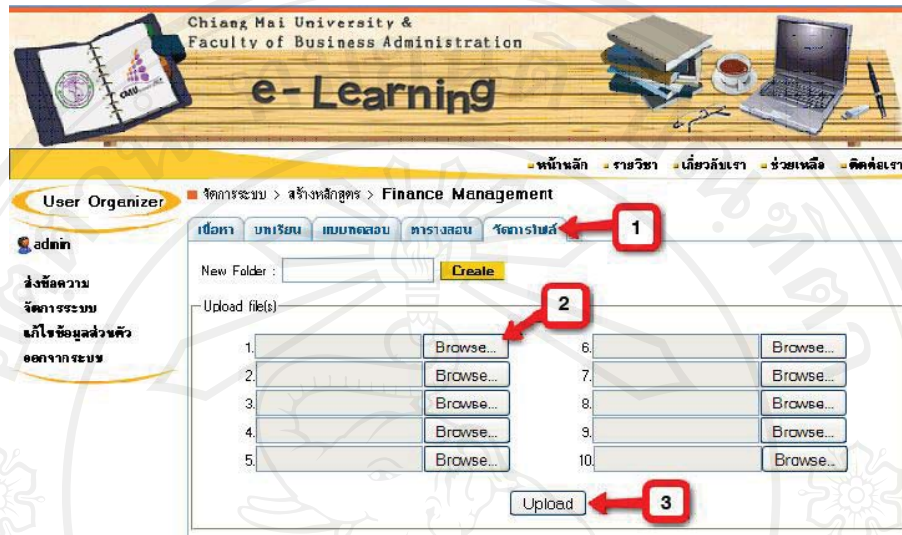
Chiang Mai University &
Faculty of Business Administration

e-Learning

หน้าหลัก  รายวิชา  เกี่ยวกับเรา  ช่วยเหลือ  ติดต่อเรา

User Organizer

admin

ส่งข้อความ
จัดการระบบ
แก้ไขข้อมูลส่วนตัว
ออกจากระบบ

จัดการระบบ > สร้างหลักสูตร > Finance Management

เนื้อหา | บทเรียน | แบบทดสอบ | ตารางสอน | จัดการไฟล์

1

New Folder : Create

Upload file(s)

2

1. Browse...
2. Browse...
3. Browse...
4. Browse...
5. Browse...
6. Browse...
7. Browse...
8. Browse...
9. Browse...
10. Browse...

Upload

3